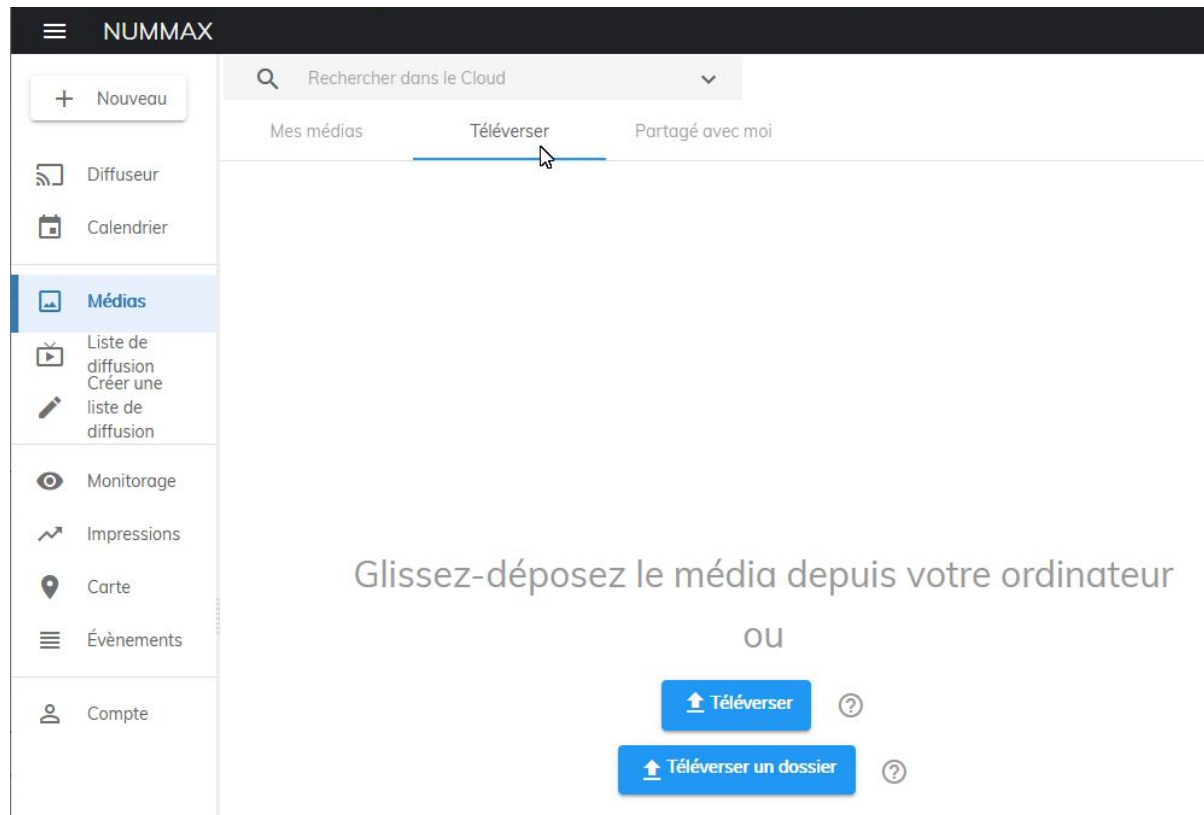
NUMMAX

Nouveau

Diffuseur

Calendrier

Médias

Liste de diffusion

Créer une liste de diffusion

Monitorage

Impressions

Carte

Évènements

Compte

Rechercher dans le Cloud

Mes médias

Téléverser

Partagé avec moi

Glissez-déposez le média depuis votre ordinateur

ou

Téléverser

Téléverser un dossier